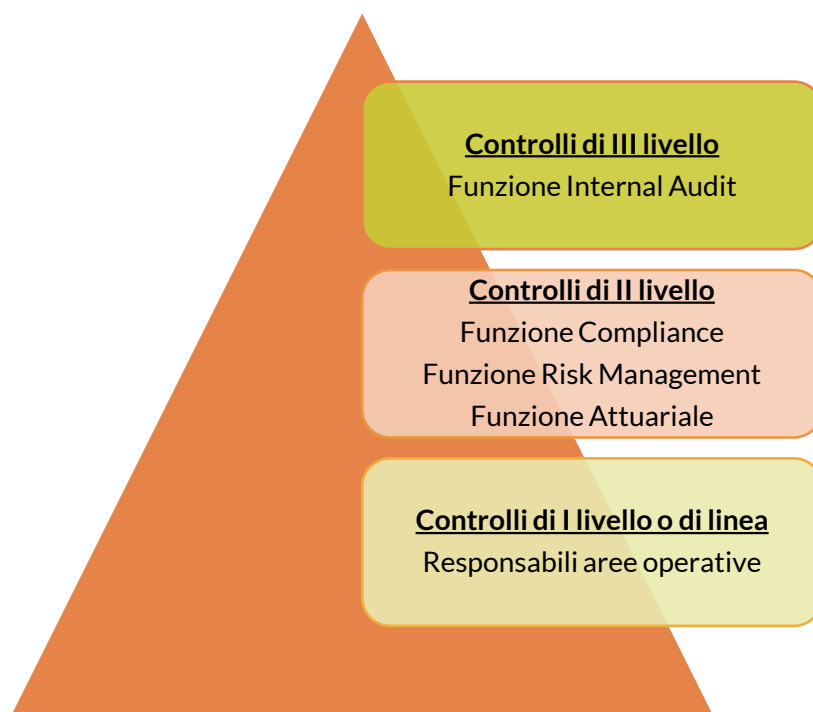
Controlli di III livello
Funzione Internal Audit

Controlli di II livello
Funzione Compliance
Funzione Risk Management
Funzione Attuariale

Controlli di I livello o di linea
Responsabili aree operative